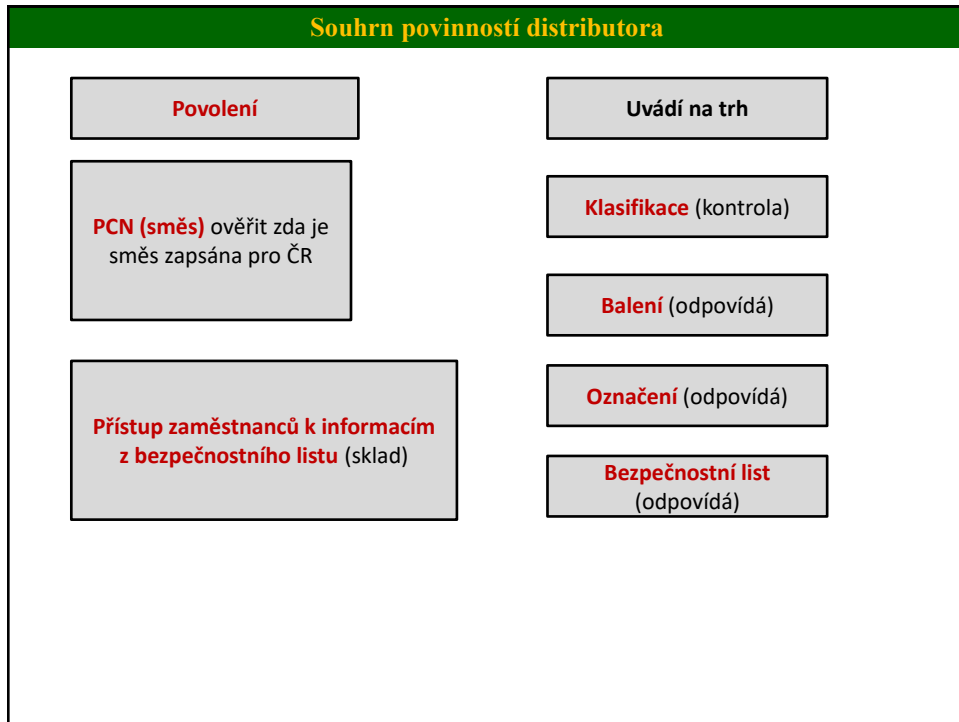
Souhrn povinností distributora

Povolení

PCN (směs) ověřit zda je směs zapsána pro ČR

Přístup zaměstnanců k informacím z bezpečnostního listu (sklad)

Uvádí na trh

Klasifikace (kontrola)

Balení (odpovídá)

Označení (odpovídá)

Bezpečnostní list (odpovídá)